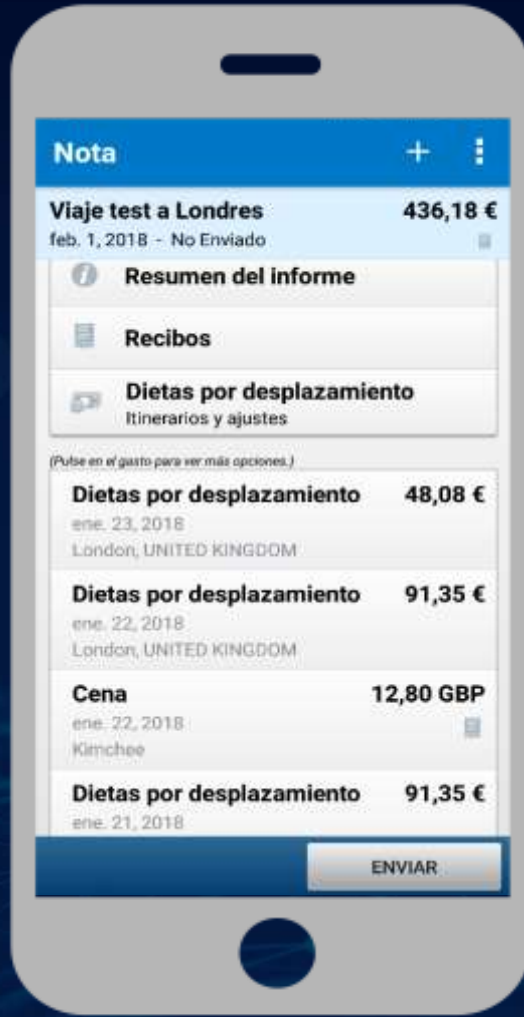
Nota

Viaje test a Londres 436,18 €
feb. 1, 2018 - No Enviado

Resumen del informe

Recibos

Dietas por desplazamiento
Itinerarios y ajustes

(Pulse en el gasto para ver más opciones.)

Dietas por desplazamiento 48,08 €
ene. 23, 2018
London, UNITED KINGDOM

Dietas por desplazamiento 91,35 €
ene. 22, 2018
London, UNITED KINGDOM

Cena 12,80 GBP
ene. 22, 2018
Kimchee

Dietas por desplazamiento 91,35 €
ene. 21, 2018

ENVIAR